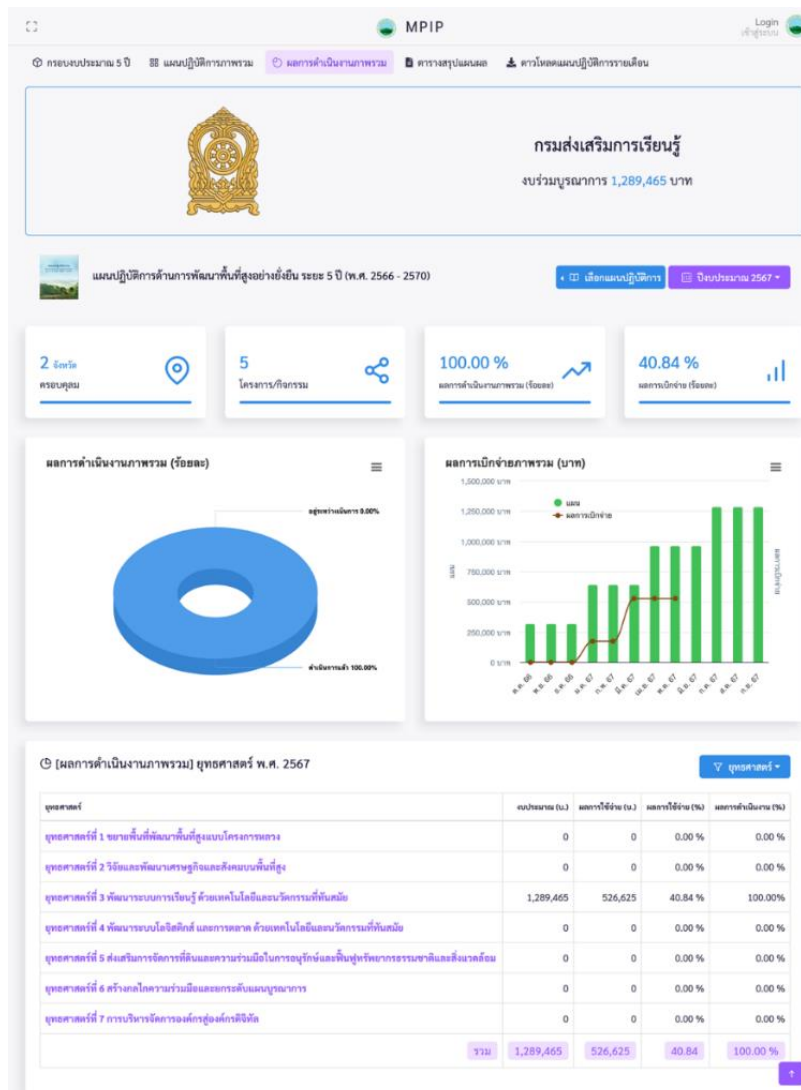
MPIP

Login
เข้าสู่ระบบ

กรอบงบประมาณ 5 ปี | แผนปฏิบัติการภาพรวม | ผลการดำเนินงานภาพรวม | ตารางสรุปแผนผล | ดาวโหลดแผนปฏิบัติการรายเดือน

กรมส่งเสริมการเรียนรู้

งบร่วมบูรณาการ 1,289,465 บาท

แผนปฏิบัติการด้านการพัฒนาพื้นที่สูงอย่างยั่งยืน ระยะ 5 ปี (พ.ศ. 2566 - 2570)

เลือกแผนปฏิบัติการ | ปีงบประมาณ 2567

2 จังหวัด
ครอบคลุม

5
โครงการ/กิจกรรม

100.00 %
ผลการดำเนินงานภาพรวม (ร้อยละ)

40.84 %
ผลการเบิกจ่าย (ร้อยละ)

ผลการดำเนินงานภาพรวม (ร้อยละ)

อยู่ระหว่างดำเนินการ 0.00%

ดำเนินการแล้ว 100.00%

ผลการเบิกจ่ายภาพรวม (บาท)

1,500,000 บาท
1,250,000 บาท
1,000,000 บาท
750,000 บาท
500,000 บาท
250,000 บาท
0 บาท

แผน
ผลการเบิกจ่าย

ต.ค. 66
พ.ย. 66
ธ.ค. 66
ม.ค. 67
ก.พ. 67
มี.ค. 67
เม.ย. 67
พ.ค. 67
มิ.ย. 67
ก.ค. 67
ส.ค. 67
ก.ย. 67

[ผลการดำเนินงานภาพรวม] ยุทธศาสตร์ พ.ศ. 2567

ยุทธศาสตร์

| ยุทธศาสตร์ | งบประมาณ (บ.) | ผลการใช้จ่าย (บ.) | ผลการใช้จ่าย (%) | ผลการดำเนินงาน (%) |
|---|---|---|---|---|
| ยุทธศาสตร์ที่ 1 ขยายพื้นที่พัฒนาพื้นที่สูงแบบโครงการหลวง | 0 | 0 | 0.00 % | 0.00 % |
| ยุทธศาสตร์ที่ 2 วิจัยและพัฒนาเศรษฐกิจและสังคมบนพื้นที่สูง | 0 | 0 | 0.00 % | 0.00 % |
| ยุทธศาสตร์ที่ 3 พัฒนาระบบการเรียนรู้ ด้วยเทคโนโลยีและนวัตกรรมที่ทันสมัย | 1,289,465 | 526,625 | 40.84 % | 100.00% |
| ยุทธศาสตร์ที่ 4 พัฒนาระบบโลจิสติกส์ และการตลาด ด้วยเทคโนโลยีและนวัตกรรมที่ทันสมัย | 0 | 0 | 0.00 % | 0.00 % |
| ยุทธศาสตร์ที่ 5 ส่งเสริมการจัดการที่ดินและความร่วมมือในการอนุรักษ์และฟื้นฟูทรัพยากรธรรมชาติและสิ่งแวดล้อม | 0 | 0 | 0.00 % | 0.00 % |
| ยุทธศาสตร์ที่ 6 สร้างกลไกความร่วมมือและยกระดับแผนบูรณาการ | 0 | 0 | 0.00 % | 0.00 % |
| ยุทธศาสตร์ที่ 7 การบริหารจัดการองค์กรสู่องค์กรดิจิทัล | 0 | 0 | 0.00 % | 0.00 % |
| รวม | 1,289,465 | 526,625 | 40.84 | 100.00 % |